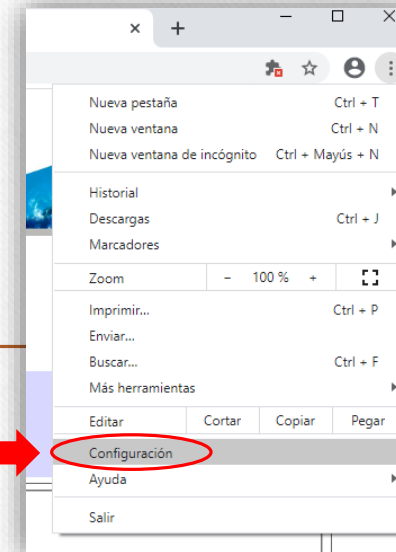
Nueva pestaña Ctrl + T
Nueva ventana Ctrl + N
Nueva ventana de incógnito Ctrl + Mayús + N

Historial
Descargas Ctrl + J
Marcadores

Zoom − 100 % +

Imprimir... Ctrl + P
Enviar...
Buscar... Ctrl + F
Más herramientas

Editar Cortar Copiar Pegar

Configuración
Ayuda

Salir